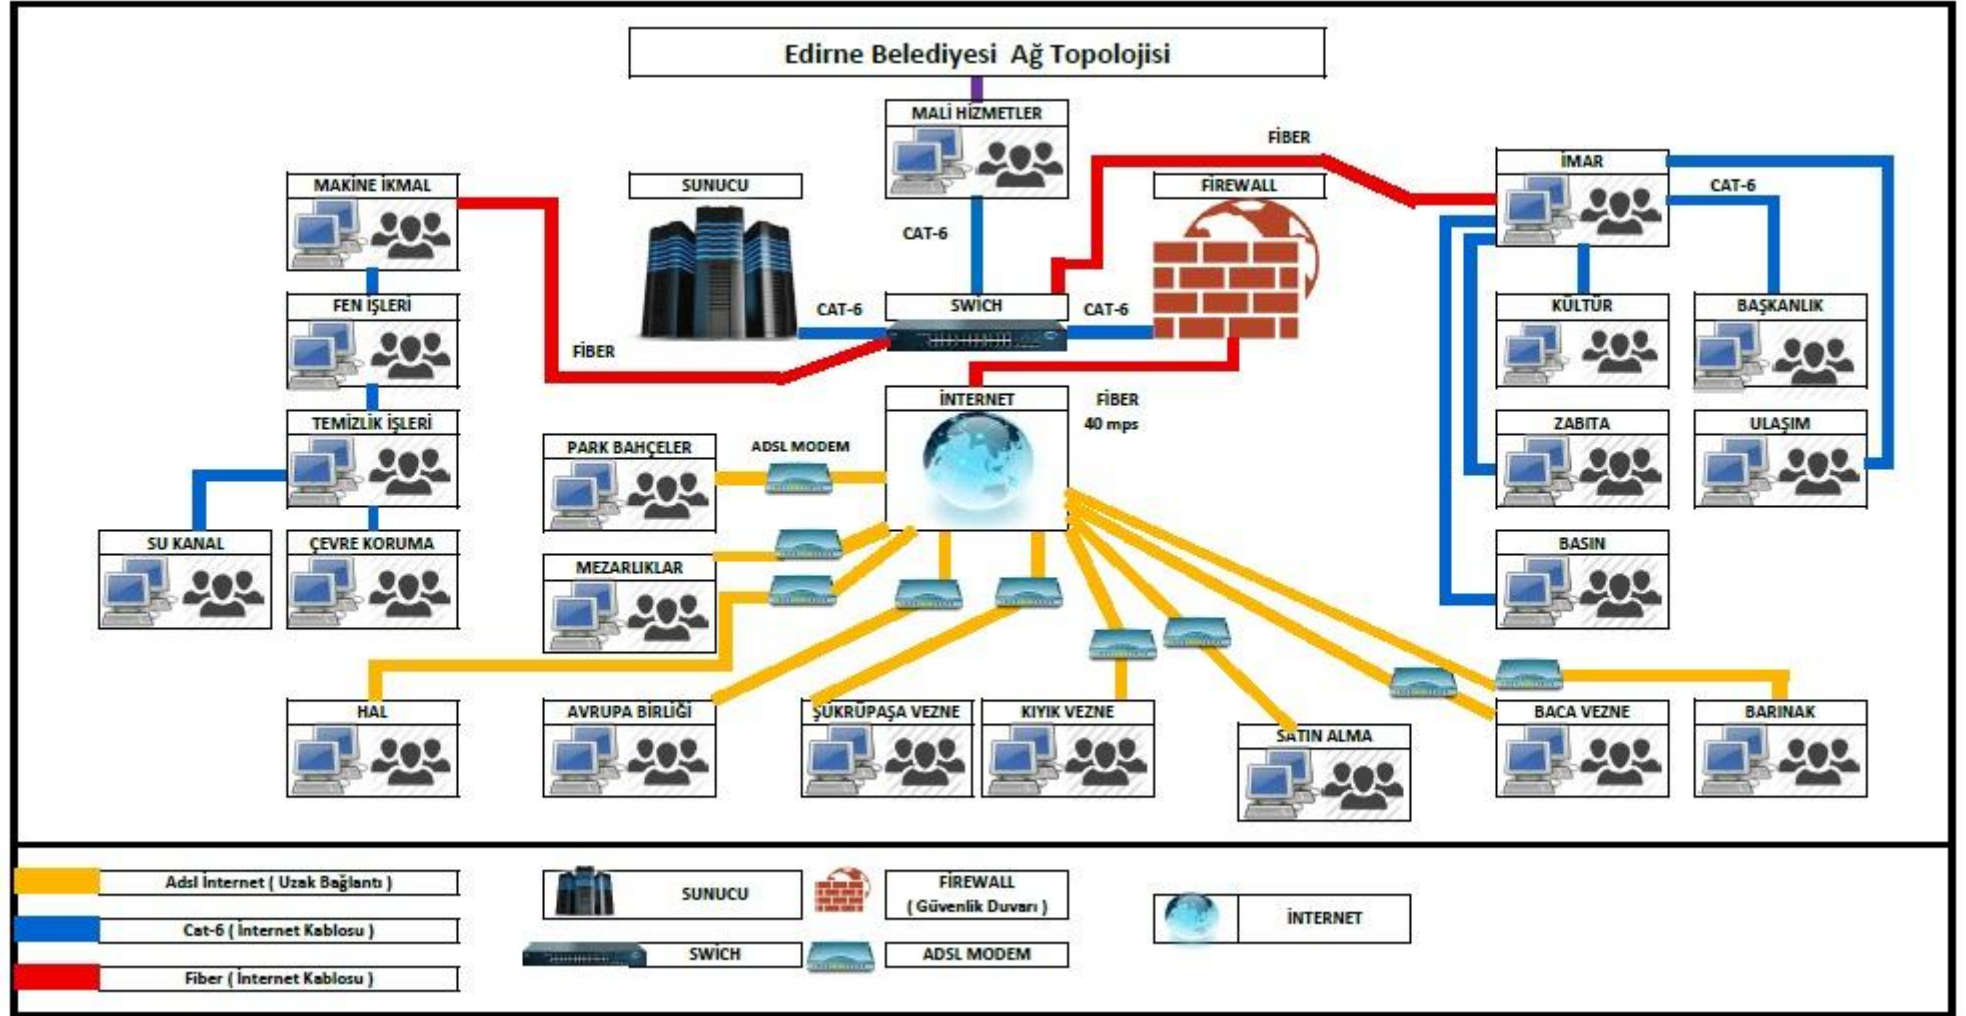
Edirne Belediyesi Ağ Topolojisi

MALİ HİZMETLER

FİBER

İMAR

CAT-6

MAKİNE İKMAL

SUNUCU

FİREWALL

CAT-6

FEN İŞLERİ

SWICH

CAT-6

CAT-6

KÜLTÜR

BAŞKANLIK

FİBER

TEMİZLİK İŞLERİ

İNTERNET

FİBER
40 mps

ZABITA

ULAŞIM

PARK BAHÇELER

ADSL MODEM

SU KANAL

ÇEVRE KORUMA

MEZARLIKLAR

BASIN

HAL

AVRUPA BİRLİĞİ

ŞUKRÜPAŞA VEZNE

KIYIK VEZNE

SATIN ALMA

BACA VEZNE

BARINAK

Adsl İnternet ( Uzak Bağlantı )

Cat-6 ( İnternet Kablosu )

Fiber ( İnternet Kablosu )

SUNUCU

FİREWALL
( Güvenlik Duvarı )

İNTERNET

SWICH

ADSL MODEM